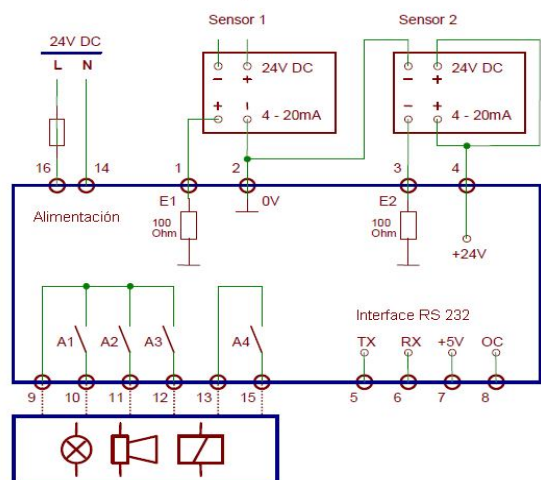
Sensor 1

Sensor 2

24V DC

L N

− + 24V DC

+ - 4 - 20mA

− + 24V DC

− + 4 - 20mA

16 14 1 2 3 4

Alimentación

E1

100 Ohm

0V

E2

100 Ohm

+24V

Interface RS 232

A1 A2 A3 A4

TX RX +5V OC

9 10 11 12 13 15 5 6 7 8